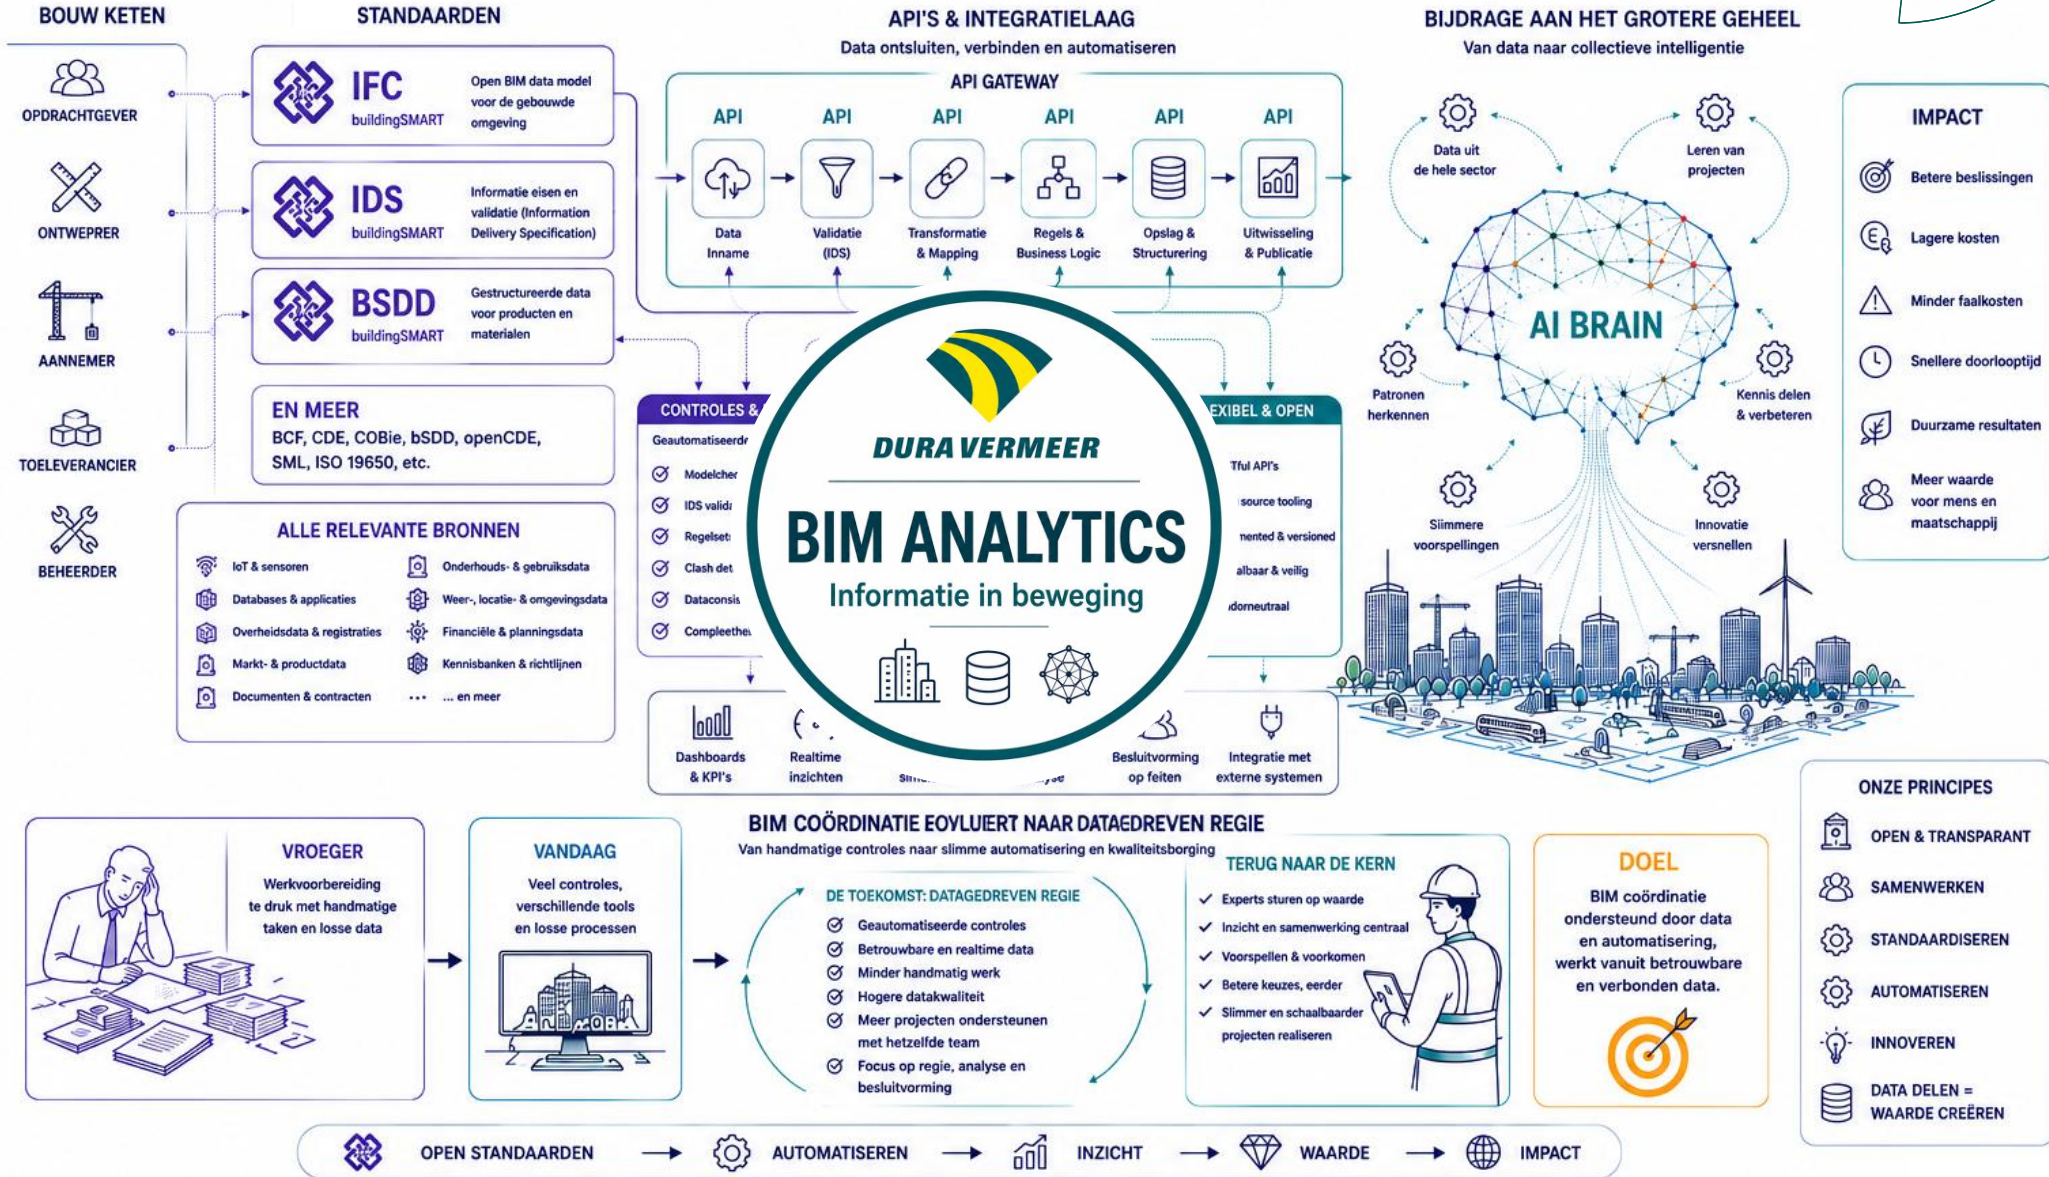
BOUW KETEN

OPDRACHTGEVER

ONTWEPRER

AANNEMER

TOELEVERANCIER

BEHEERDER

STANDAARDEN

IFC buildingSMART
Open BIM data model voor de gebouwde omgeving

IDS buildingSMART
Informatie eisen en validatie (Information Delivery Specification)

BSDD buildingSMART
Gestructureerde data voor producten en materialen

EN MEER
BCF, CDE, COBie, bSDD, openCDE, SML, ISO 19650, etc.

ALLE RELEVANTE BRONNEN

IoT & sensoren
Databases & applicaties
Overheidsdata & registraties
Markt- & productdata
Documenten & contracten
Onderhouds- & gebruiksdata
Weer-, locatie- & omgevingsdata
Financiële & planningsdata
Kennisbanken & richtlijnen
... en meer

API'S & INTEGRATIELAAG
Data ontsluiten, verbinden en automatiseren

API GATEWAY

| API | API | API | API | API | API |
|---|---|---|---|---|---|
| Data Inname | Validatie (IDS) | Transformatie & Mapping | Regels & Business Logic | Opslag & Structurering | Uitwisseling & Publicatie |

CONTROLES &
Geautomatiseerde
Modelcher
IDS valid
Regelset
Clash det
Dataconsis
Compleethe

EXIBEL & OPEN
Tful API's
source tooling
nented & versioned
albaar & veilig
idorneutraal

DURA VERMEER
BIM ANALYTICS
Informatie in beweging

Dashboards & KPI's
Realtime inzichten
Sim
yse
Besluitvorming op feiten
Integratie met externe systemen

BIJDRAGE AAN HET GROTERE GEHEEL
Van data naar collectieve intelligentie

Data uit de hele sector
Leren van projecten
AI BRAIN
Patronen herkennen
Kennis delen & verbeteren
Slimmere voorspellingen
Innovatie versnellen

IMPACT
Betere beslissingen
Lagere kosten
Minder faalkosten
Snellere doorlooptijd
Duurzame resultaten
Meer waarde voor mens en maatschappij

BIM COÖRDINATIE EOVLUERT NAAR DATAEDREVEN REGIE
Van handmatige controles naar slimme automatisering en kwaliteitsborging

VROEGER
Werkvoorbereiding te druk met handmatige taken en losse data

VANDAAG
Veel controles, verschillende tools en losse processen

DE TOEKOMST: DATAGEDREVEN REGIE
Geautomatiseerde controles
Betrouwbare en realtime data
Minder handmatig werk
Hogere datakwaliteit
Meer projecten ondersteunen met hetzelfde team
Focus op regie, analyse en besluitvorming

TERUG NAAR DE KERN
Experts sturen op waarde
Inzicht en samenwerking centraal
Voorspellen & voorkomen
Betere keuzes, eerder
Slimmer en schaalbaarder projecten realiseren

DOEL
BIM coördinatie onderstuend door data en automatisering, werkt vanuit betrouwbare en verbonden data.

ONZE PRINCIPES
OPEN & TRANSPARANT
SAMENWERKEN
STANDAARDISEREN
AUTOMATISEREN
INNOVEREN
DATA DELEN = WAARDE CREËREN

OPEN STANDAARDEN → AUTOMATISEREN → INZICHT → WAARDE → IMPACT